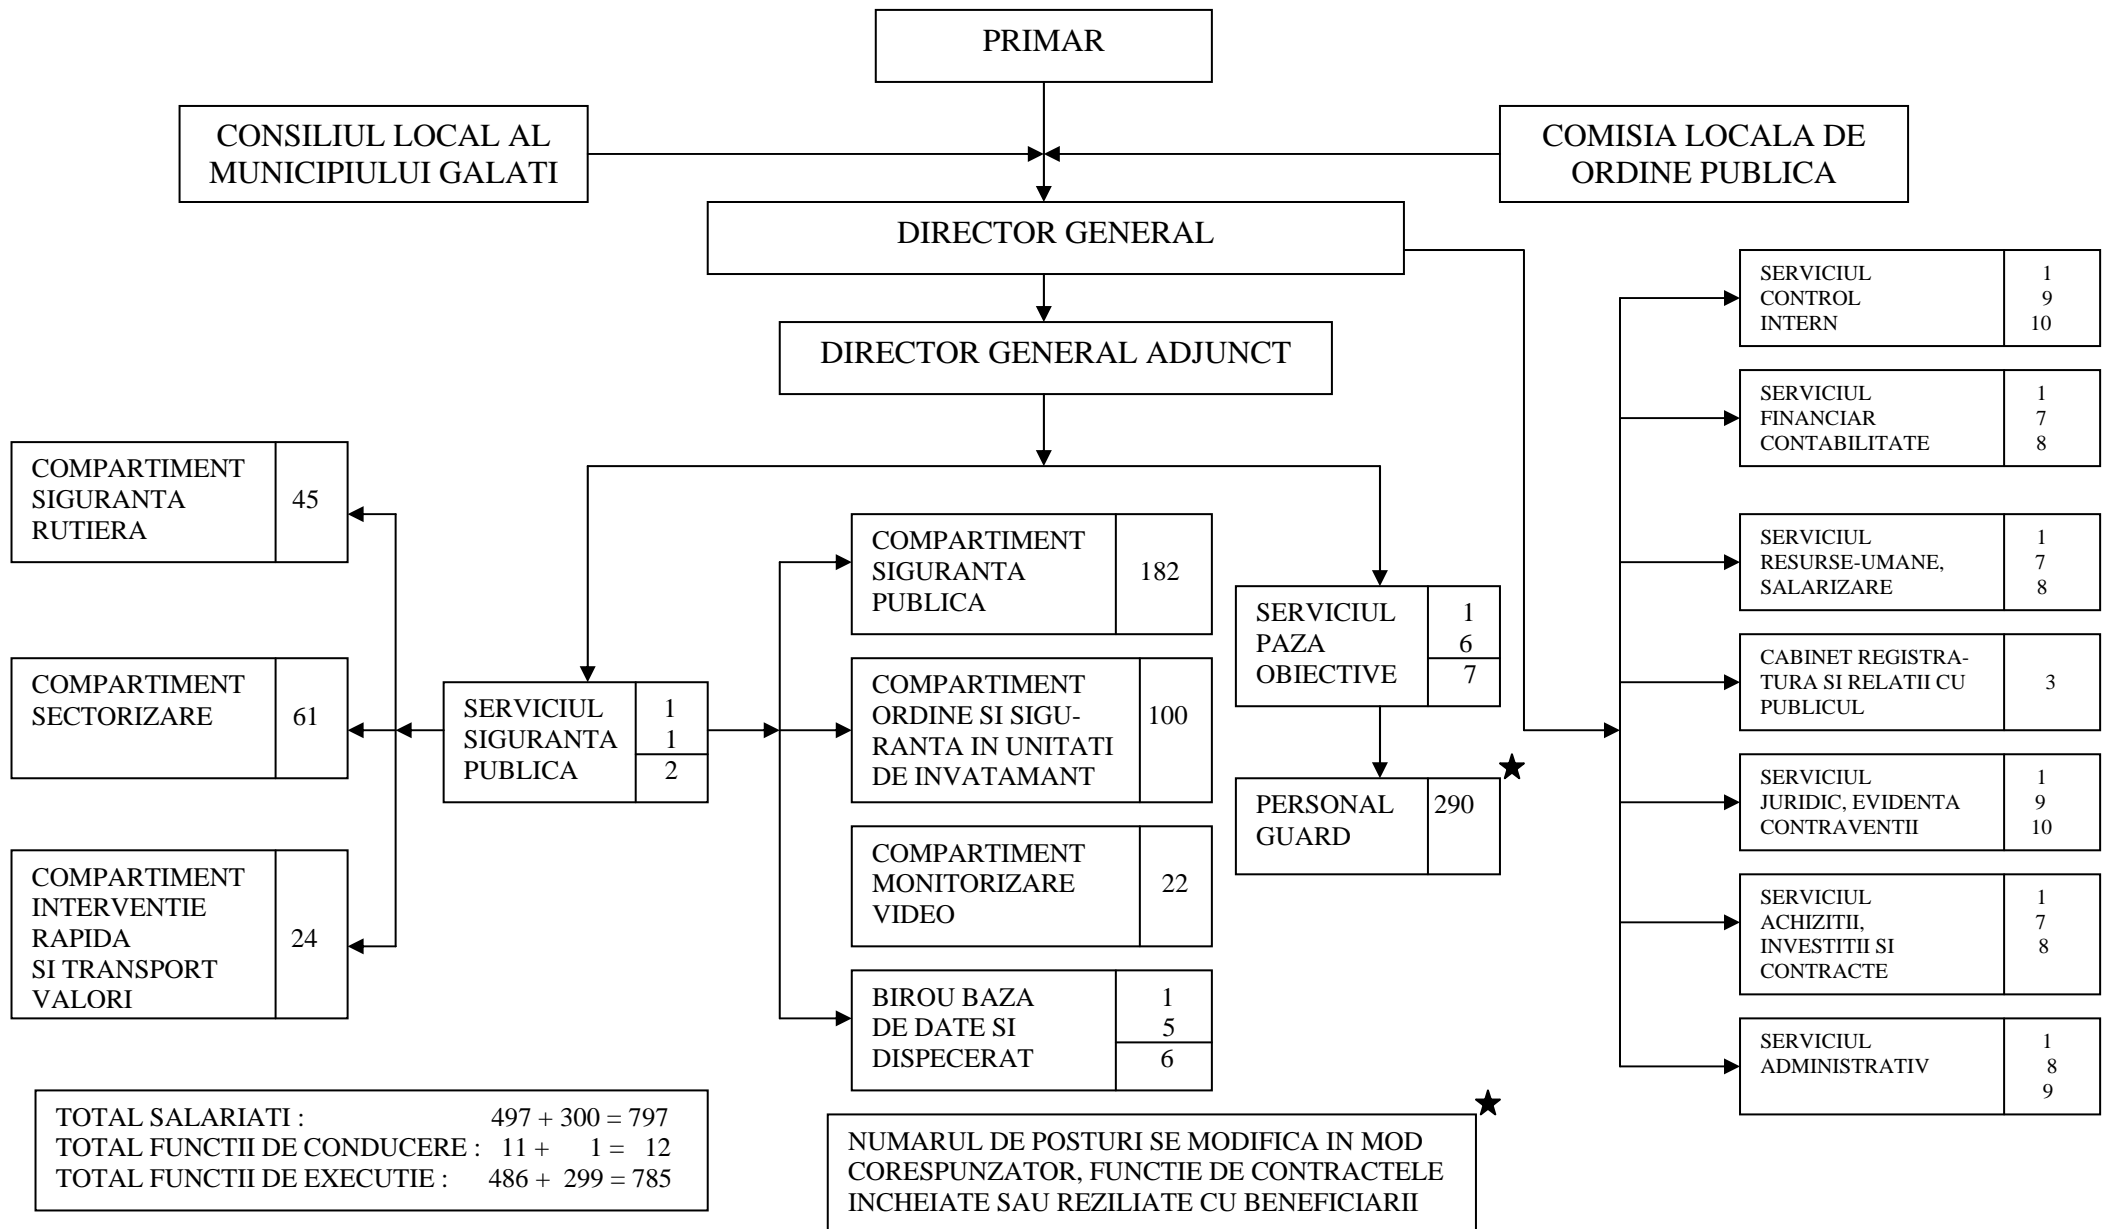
PRIMAR

CONSILIUL LOCAL AL MUNICIPIULUI GALATI

COMISIA LOCALA DE ORDINE PUBLICA

DIRECTOR GENERAL

DIRECTOR GENERAL ADJUNCT

| SERVICIUL CONTROL INTERN | 1 9 10 |
|---|---|

| SERVICIUL FINANCIAR CONTABILITATE | 1 7 8 |
|---|---|

| SERVICIUL RESURSE-UMANE, SALARIZARE | 1 7 8 |
|---|---|

| CABINET REGISTRATURA SI RELATII CU PUBLICUL | 3 |
|---|---|

| SERVICIUL JURIDIC, EVIDENTA CONTRAVENTII | 1 9 10 |
|---|---|

| SERVICIUL ACHIZITII, INVESTITII SI CONTRACTE | 1 7 8 |
|---|---|

| SERVICIUL ADMINISTRATIV | 1 8 9 |
|---|---|

| COMPARTIMENT SIGURANTA RUTIERA | 45 |
|---|---|

| COMPARTIMENT SECTORIZARE | 61 |
|---|---|

| COMPARTIMENT INTERVENTIE RAPIDA SI TRANSPORT VALORI | 24 |
|---|---|

| SERVICIUL SIGURANTA PUBLICA | 1 1 2 |
|---|---|

| COMPARTIMENT SIGURANTA PUBLICA | 182 |
|---|---|

| COMPARTIMENT ORDINE SI SIGURANTA IN UNITATI DE INVATAMANT | 100 |
|---|---|

| COMPARTIMENT MONITORIZARE VIDEO | 22 |
|---|---|

| BIROU BAZA DE DATE SI DISPECERAT | 1 5 6 |
|---|---|

| SERVICIUL PAZA OBIECTIVE | 1 6 7 |
|---|---|

| PERSONAL GUARD | 290 |
|---|---|

★

TOTAL SALARIATI : 497 + 300 = 797
TOTAL FUNCTII DE CONDUCERE : 11 + 1 = 12
TOTAL FUNCTII DE EXECUTIE : 486 + 299 = 785

★
NUMARUL DE POSTURI SE MODIFICA IN MOD CORESPUNZATOR, FUNCTIE DE CONTRACTELE INCHEIATE SAU REZILIATE CU BENEFICIARII